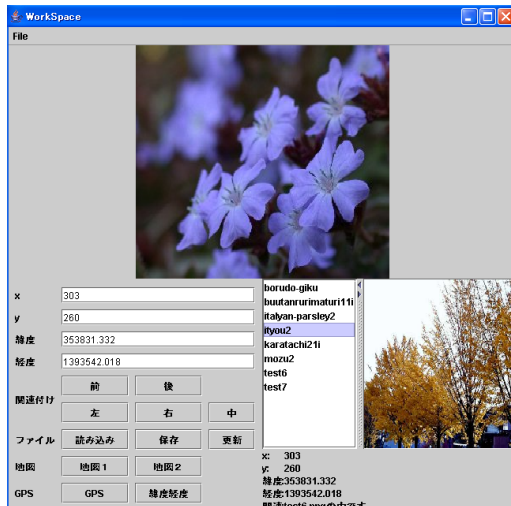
WorkSpace

File

x 303

y 260

緯度 353831.332

経度 1393542.018

関連付け 前 後 左 右 中

ファイル 読み込み 保存 更新

地図 地図1 地図2

GPS GPS 緯度経度

borudo-giku
buutanrurimaturi11i
italyan-parsley2
ityou2
karatachi21i
mozu2
test6
test7

x: 303
y: 260
緯度353831.332
経度1393542.018
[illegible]